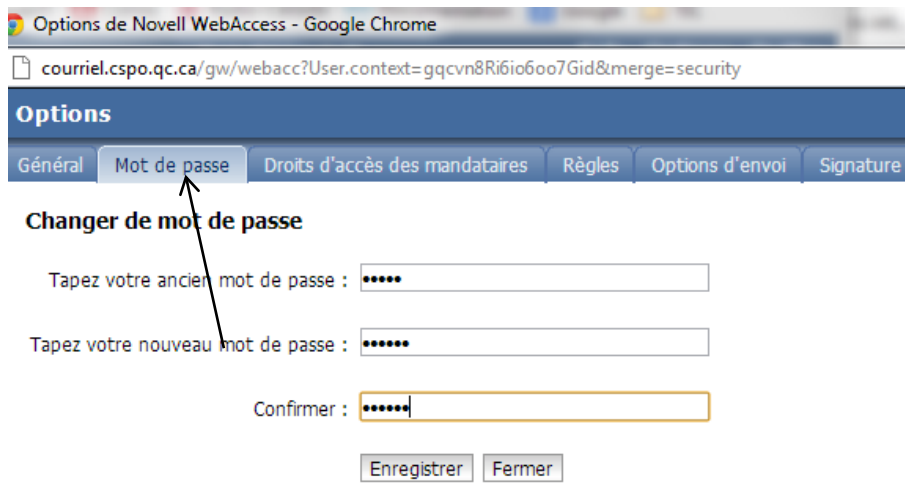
Options de Novell WebAccess - Google Chrome

courriel.cspo.qc.ca/gw/webacc?User.context=gqcvn8Ri6io6oo7Gid&merge=security

Options

Général | Mot de passe | Droits d'accès des mandataires | Règles | Options d'envoi | Signature

Changer de mot de passe

Tapez votre ancien mot de passe : •••••

Tapez votre nouveau mot de passe : ••••••

Confirmer : ••••••

Enregistrer Fermer